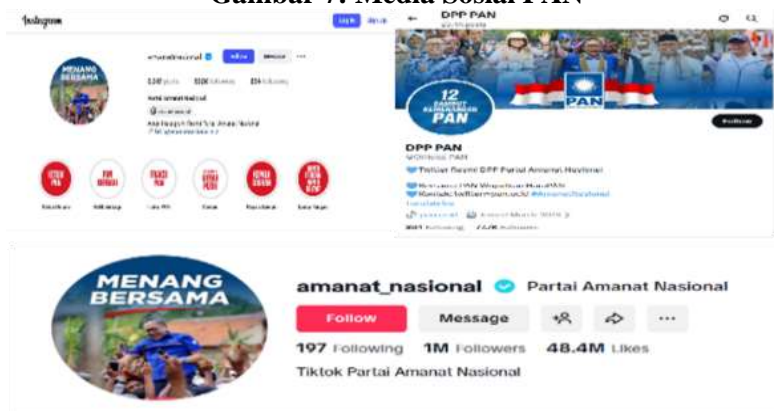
Gambar 7. Media Sosial PAN

Instagram

MENANG BERSAMA

amanatnasional

DPP PAN

12 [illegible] PAN

PAN

DPP PAN

Twitter Resmi DPP Partai Amanat Nasional

MENANG BERSAMA

amanat_nasional Partai Amanat Nasional

Follow Message

197 Following 1M Followers 48.4M Likes

Tiktok Partai Amanat Nasional